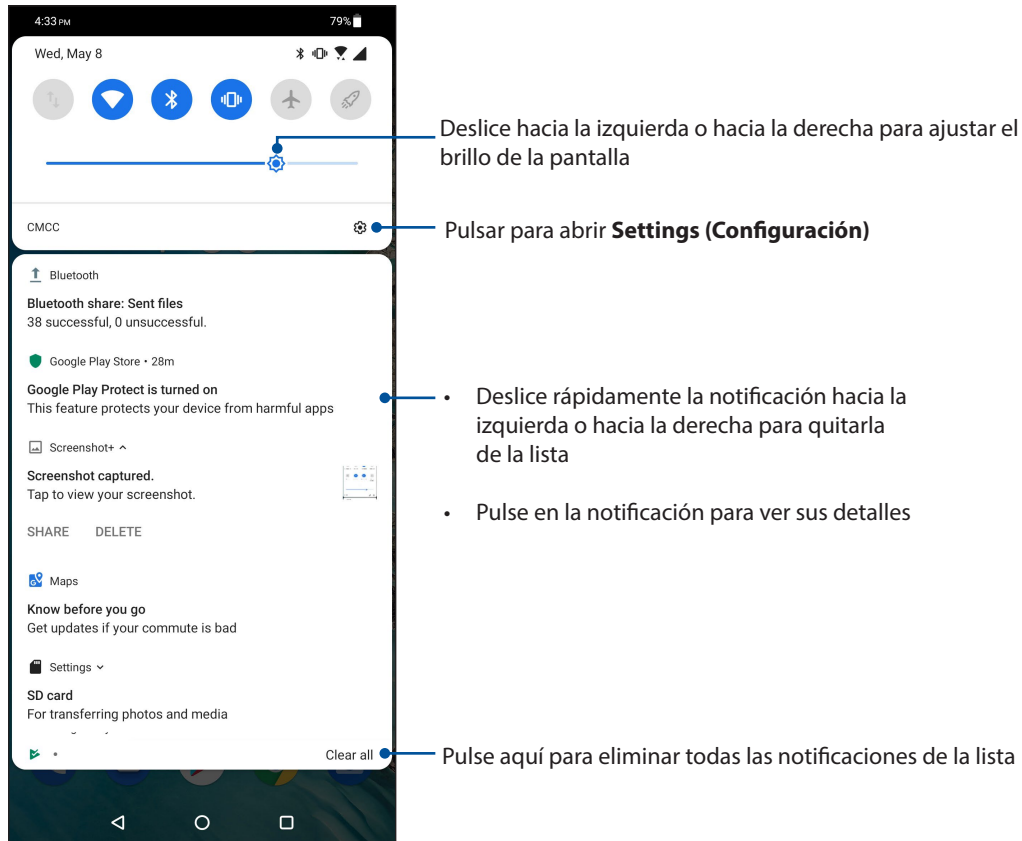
4:33 PM
79%

Wed, May 8

CMCC

Bluetooth

Bluetooth share: Sent files
38 successful, 0 unsuccessful.

Google Play Store • 28m

Google Play Protect is turned on
This feature protects your device from harmful apps

Screenshot+

Screenshot captured.
Tap to view your screenshot.

SHARE DELETE

Maps

Know before you go
Get updates if your commute is bad

Settings

SD card
For transferring photos and media

Clear all

Deslice hacia la izquierda o hacia la derecha para ajustar el brillo de la pantalla

Pulsar para abrir **Settings (Configuración)**

• Deslice rápidamente la notificación hacia la izquierda o hacia la derecha para quitarla de la lista

• Pulse en la notificación para ver sus detalles

Pulse aquí para eliminar todas las notificaciones de la lista